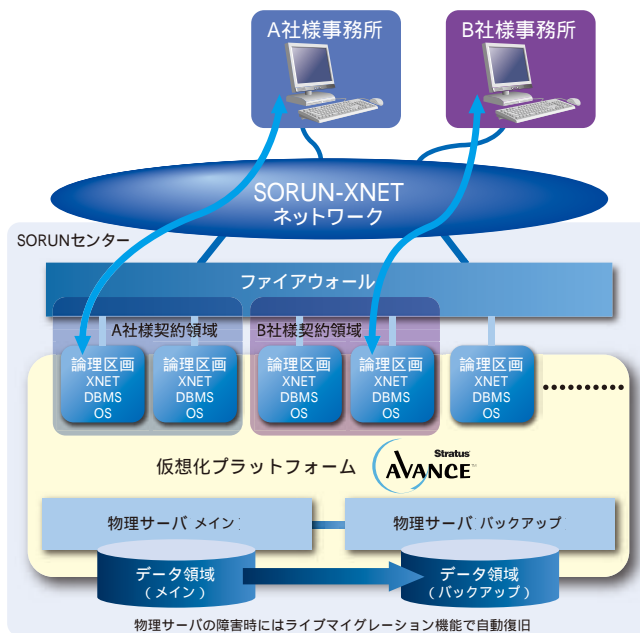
A社様事務所

B社様事務所

SORUN-XNET
ネットワーク

SORUNセンター

ファイアウォール

A社様契約領域

B社様契約領域

論理区画
XNET
DBMS
OS

論理区画
XNET
DBMS
OS

論理区画
XNET
DBMS
OS

論理区画
XNET
DBMS
OS

論理区画
XNET
DBMS
OS

仮想化プラットフォーム

Stratus
AVANCE

物理サーバ（メイン）

物理サーバ（バックアップ）

データ領域
（メイン）

データ領域
（バックアップ）

物理サーバの障害時にはライブマイグレーション機能で自動復旧